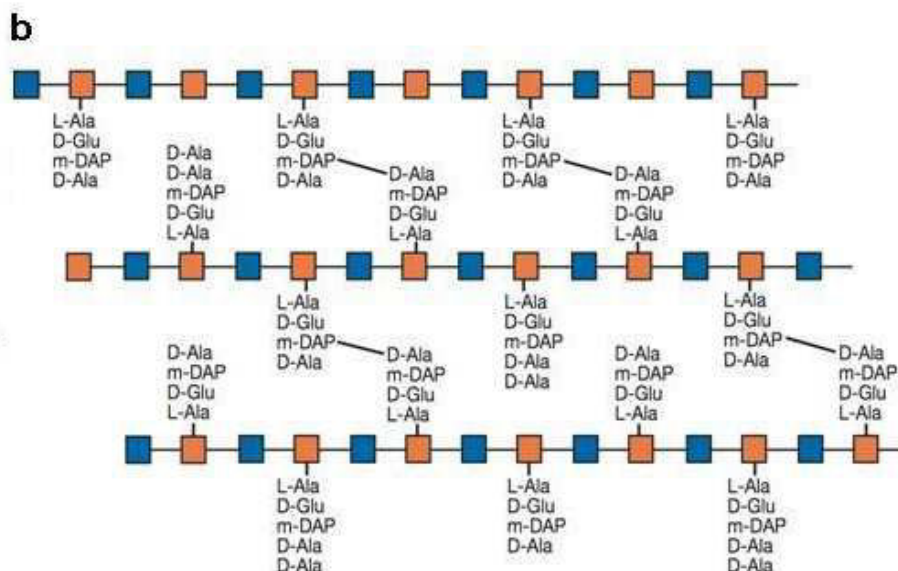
b

L-Ala
D-Glu
m-DAP
D-Ala

L-Ala
D-Glu
m-DAP
D-Ala

L-Ala
D-Glu
m-DAP
D-Ala

L-Ala
D-Glu
m-DAP
D-Ala

D-Ala
D-Ala
m-DAP
D-Glu
L-Ala

D-Ala
m-DAP
D-Glu
L-Ala

D-Ala
m-DAP
D-Glu
L-Ala

L-Ala
D-Glu
m-DAP
D-Ala

L-Ala
D-Glu
m-DAP
D-Ala
D-Ala

L-Ala
D-Glu
m-DAP
D-Ala

D-Ala
m-DAP
D-Glu
L-Ala

D-Ala
m-DAP
D-Glu
L-Ala

D-Ala
m-DAP
D-Glu
L-Ala

D-Ala
m-DAP
D-Glu
L-Ala

L-Ala
D-Glu
m-DAP
D-Ala
D-Ala

L-Ala
D-Glu
m-DAP
D-Ala

L-Ala
D-Glu
m-DAP
D-Ala
D-Ala